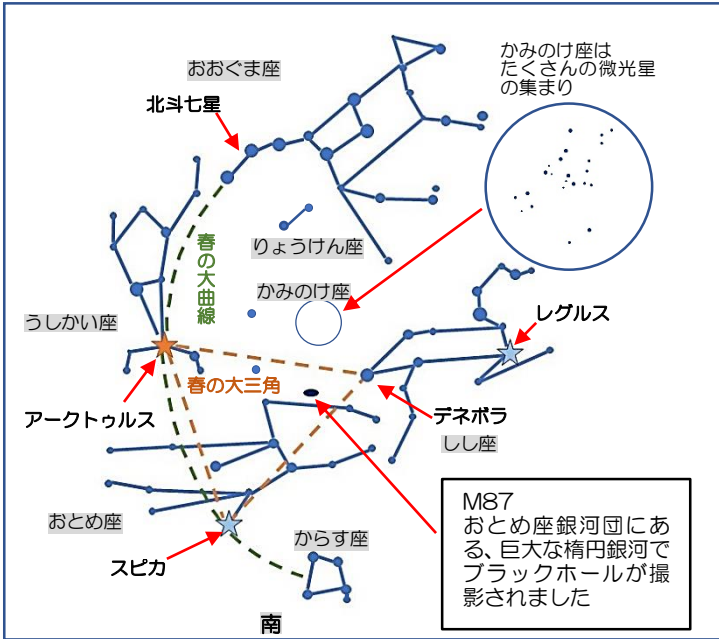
おおぐま座

北斗七星

かみのけ座は
たくさんの微光星
の集まり

りょうけん座

春の大曲線

かみのけ座

うしかい座

レグルス

春の大三角

アークトゥルス

デネボラ

しし座

おとめ座

M87
おとめ座銀河団にある、巨大な楕円銀河でブラックホールが撮影されました

からす座

スピカ

南